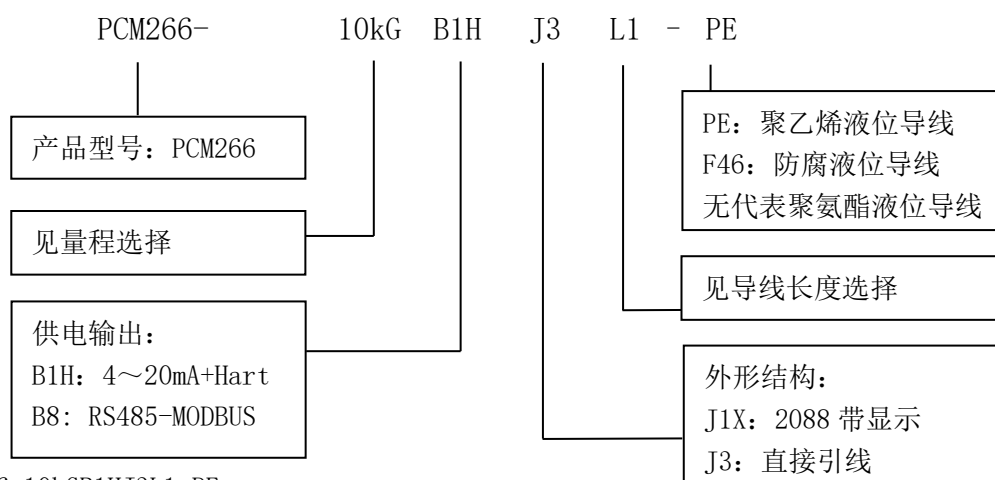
PCM266- 10kG B1H J3 L1 - PE

产品型号：PCM266

见量程选择

供电输出：
B1H：4～20mA+Hart
B8: RS485-MODBUS

PE：聚乙烯液位导线
F46：防腐液位导线
无代表聚氨酯液位导线

见导线长度选择

外形结构：
J1X：2088 带显示
J3：直接引线

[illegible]6-10kGB1HJ3L1-PE